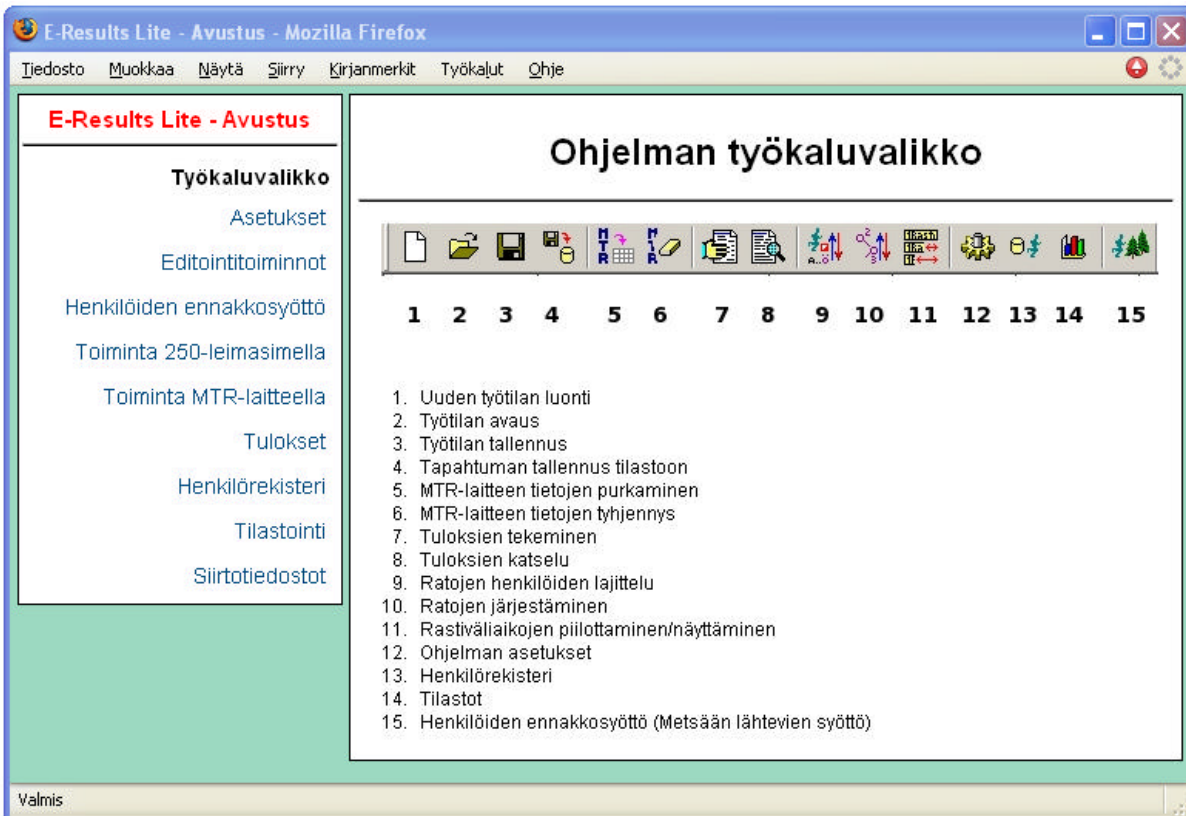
E-Results Lite - Avustus - Mozilla Firefox

Tiedosto Muokkaa Näytä Siirry Kirjanmerkit Työkalut Ohje

E-Results Lite - Avustus

Työkaluvalikko
Asetukset
Editointitoiminnot
Henkilöiden ennakkosyöttö
Toiminta 250-leimasimella
Toiminta MTR-laitteella
Tulokset
Henkilörekisteri
Tilastointi
Siirtotiedostot

Ohjelman työkaluvalikko

1 2 3 4 5 6 7 8 9 10 11 12 13 14 15

1. Uuden työtilan luonti
2. Työtilan avaus
3. Työtilan tallennus
4. Tapahtuman tallennus tilastoon
5. MTR-laitteen tietojen purkaminen
6. MTR-laitteen tietojen tyhjennys
7. Tuloksien tekeminen
8. Tuloksien katselu
9. Ratojen henkilöiden lajittelu
10. Ratojen järjestäminen
11. Rastiväliaikojen piilottaminen/näyttäminen
12. Ohjelman asetukset
13. Henkilörekisteri
14. Tilastot
15. Henkilöiden ennakkosyöttö (Metsään lähtevien syöttö)

Valmis